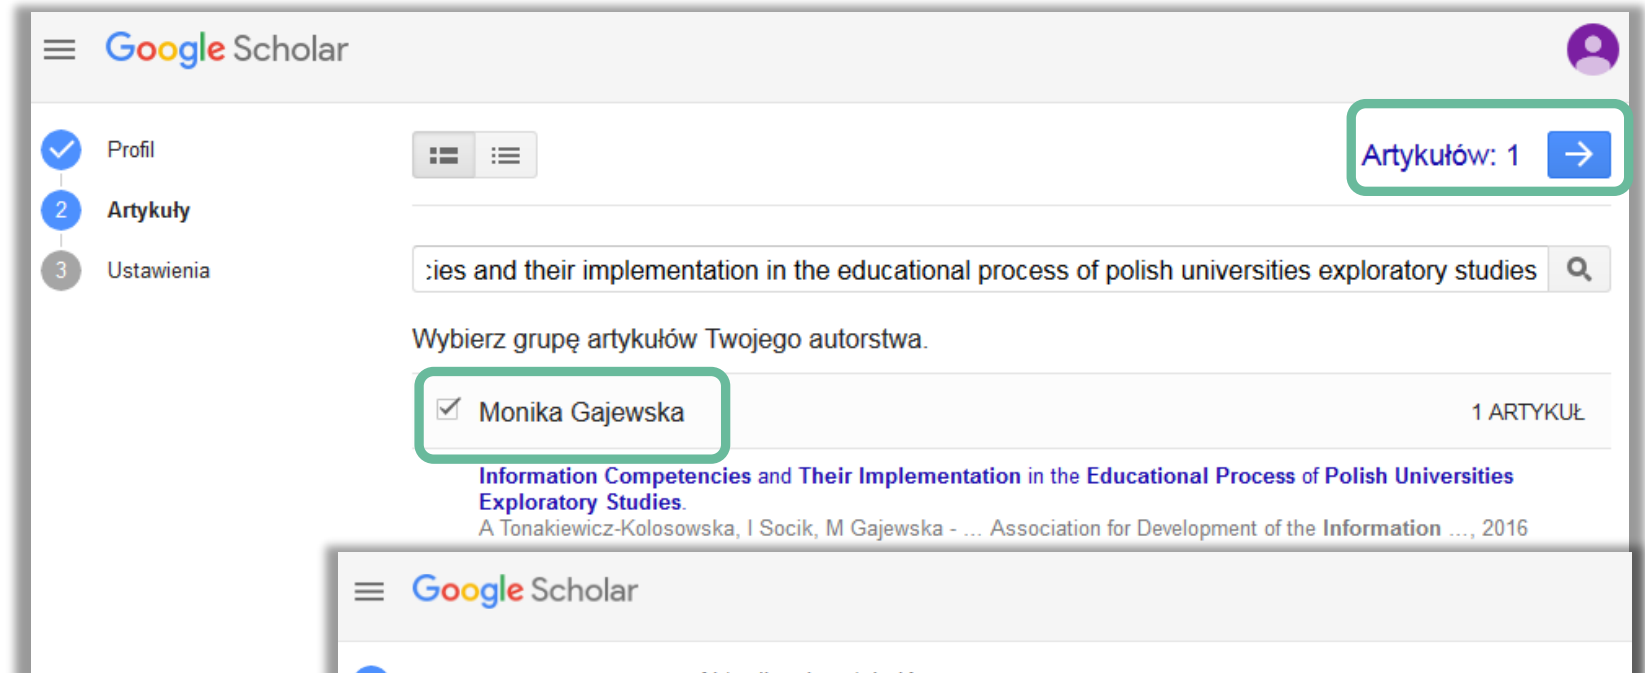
Google Scholar

Profil

2 Artykuły

3 Ustawienia

Artykułów: 1

:ies and their implementation in the educational process of polish universities exploratory studies

Wybierz grupę artykułów Twojego autorstwa.

Monika Gajewska

1 ARTYKUŁ

Information Competencies and Their Implementation in the Educational Process of Polish Universities Exploratory Studies.

A Tonakiewicz-Kolosowska, I Socik, M Gajewska - ... Association for Development of the Information ..., 2016

Google Scholar

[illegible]